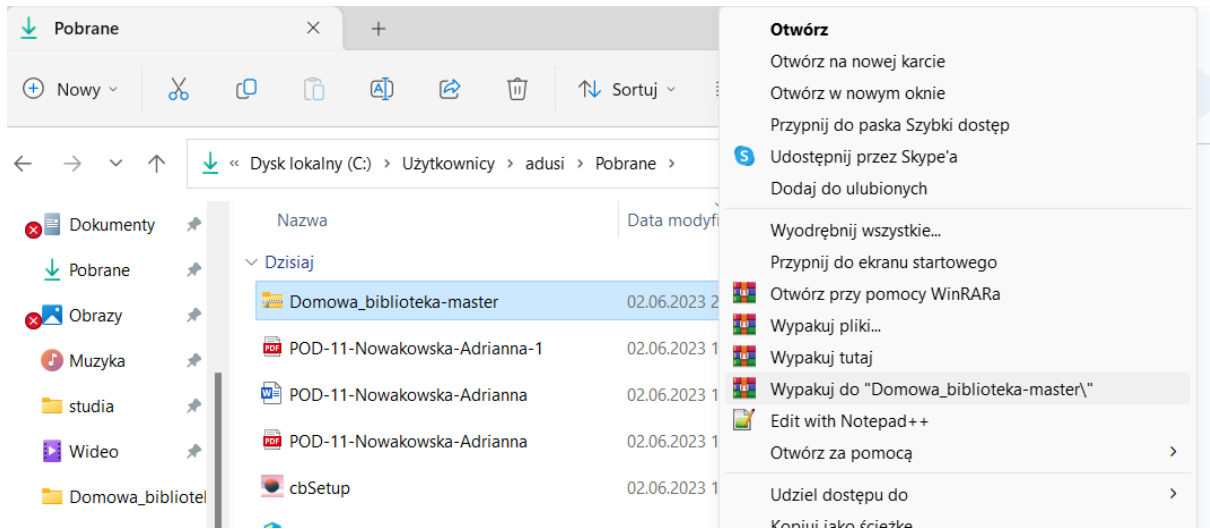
Pobrane
+
Nowy
Sortuj
« Dysk lokalny (C:) › Użytkownicy › adusi › Pobrane ›
Dokumenty
Pobrane
Obrazy
Muzyka
studia
Wideo
Domowa_bibliotek
Nazwa
Data modyfi
Dzisiaj
Domowa_biblioteka-master 02.06.2023 2
POD-11-Nowakowska-Adrianna-1 02.06.2023 1
POD-11-Nowakowska-Adrianna 02.06.2023 1
POD-11-Nowakowska-Adrianna 02.06.2023 1
cbSetup 02.06.2023 1

Otwórz
Otwórz na nowej karcie
Otwórz w nowym oknie
Przypnij do paska Szybki dostęp
Udostępnij przez Skype'a
Dodaj do ulubionych
Wyodrębnij wszystkie...
Przypnij do ekranu startowego
Otwórz przy pomocy WinRARa
Wypakuj pliki...
Wypakuj tutaj
Wypakuj do "Domowa_biblioteka-master\"
Edit with Notepad++
Otwórz za pomocą
Udziel dostępu do
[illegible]